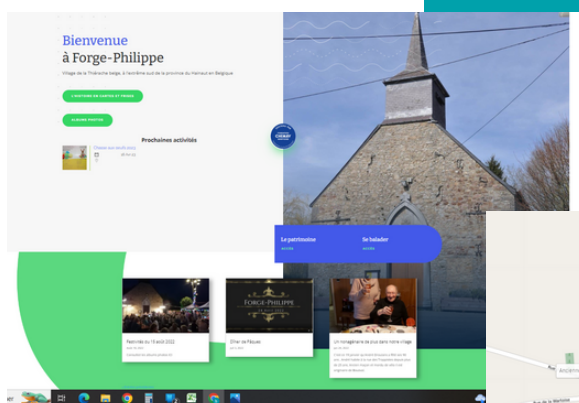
Bienvenue
à Forge-Philippe

Village de la Thiérache belge, à l'extrême sud de la province du Hainaut en Belgique

L'HISTOIRE EN CARTES ET PHOTOS

ALBUMS PHOTOS

Prochaines activités

Le patrimoine

Se balader

FORGE-PHILIPPE

Festivités du 15 août 2022

Dîner de Pâques

Un nonagénaire de plus dans notre village

Ancienn